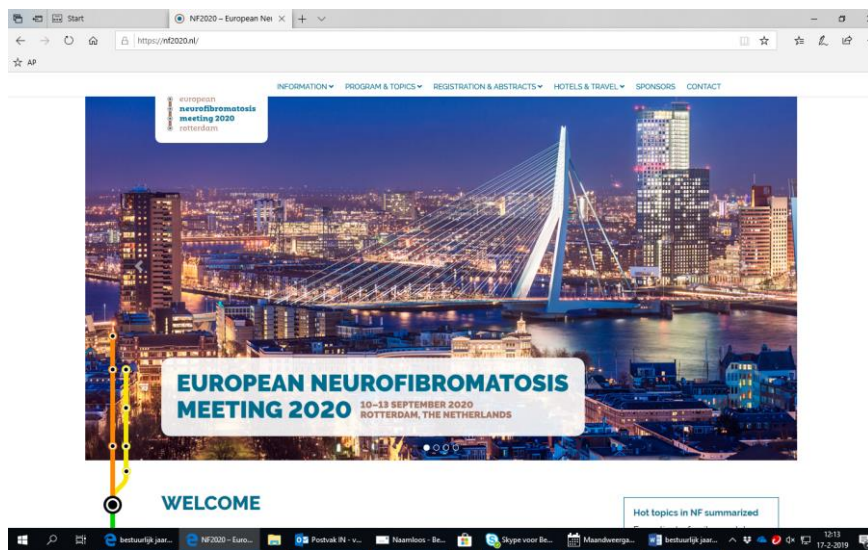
Start

NF2020 – European Neu

https://nf2020.nl/

AP

INFORMATION PROGRAM & TOPICS REGISTRATION & ABSTRACTS HOTELS & TRAVEL SPONSORS CONTACT

european
neurofibromatosis
meeting 2020
rotterdam

EUROPEAN NEUROFIBROMATOSIS MEETING 2020 10–13 SEPTEMBER 2020 ROTTERDAM, THE NETHERLANDS

WELCOME

Hot topics in NF summarized

bestuurlijk jaar... NF2020 – Euro... Postvak IN - v... Naamloos - Be... Skype voor Be... Maandweerga... bestuurlijk jaar...

12:13
17-2-2019